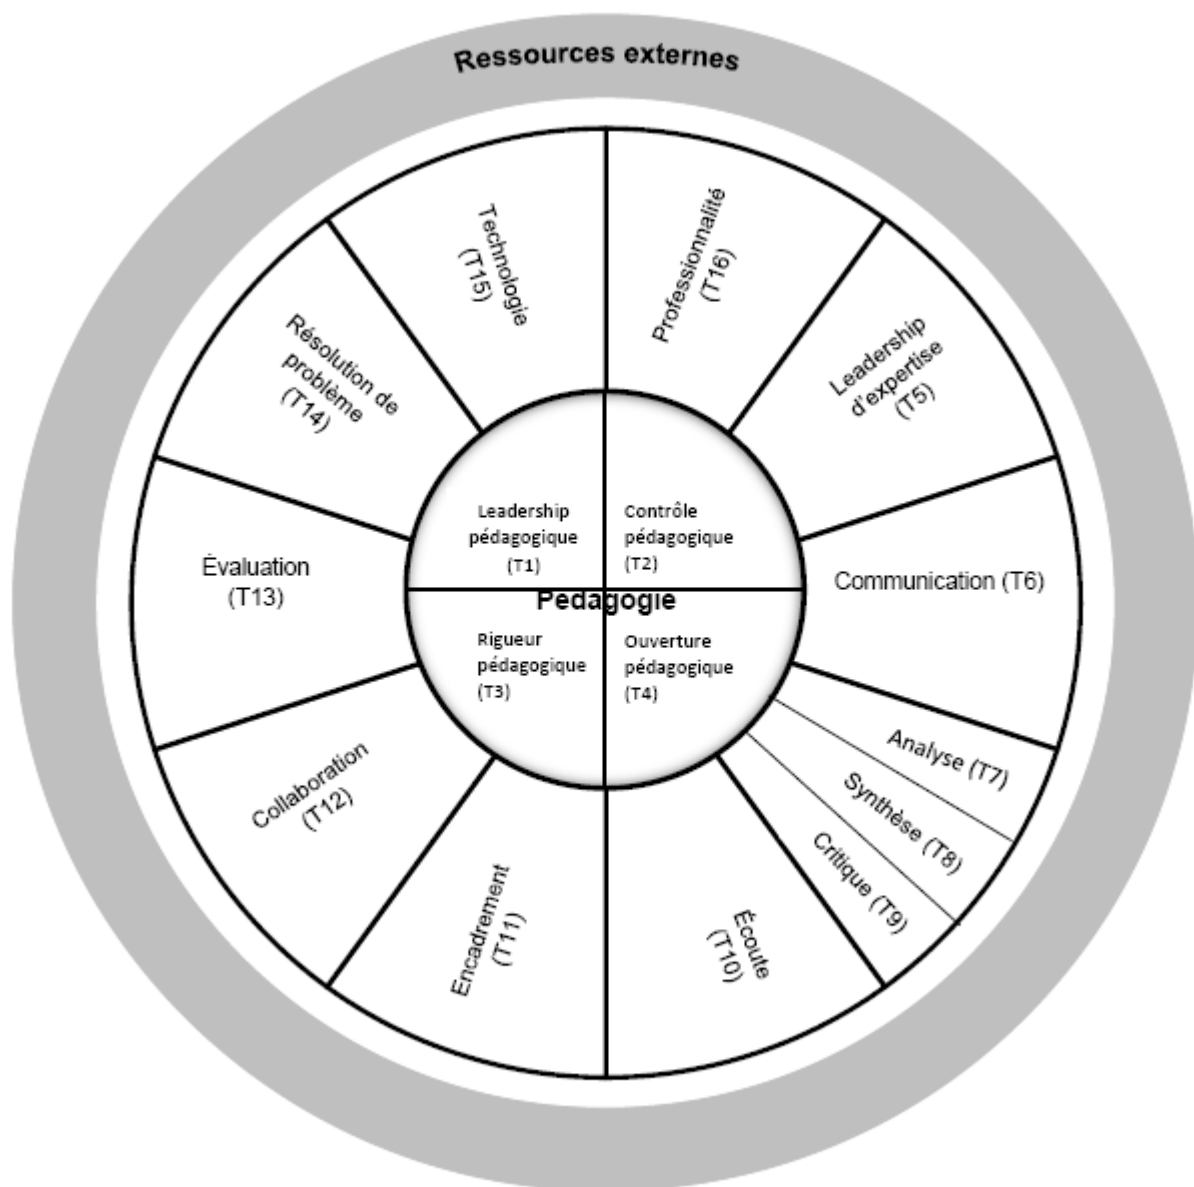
Ressources externes

Leadership pédagogique (T1)

Contrôle pédagogique (T2)

Pédagogie

Rigueur pédagogique (T3)

Ouverture pédagogique (T4)

Professionnalité (T16)

Leadership d'expertise (T5)

Communication (T6)

Analyse (T7)

Synthèse (T8)

Critique (T9)

Écoute (T10)

Encadrement (T11)

Collaboration (T12)

Évaluation (T13)

Résolution de problème (T14)

Technologie (T15)